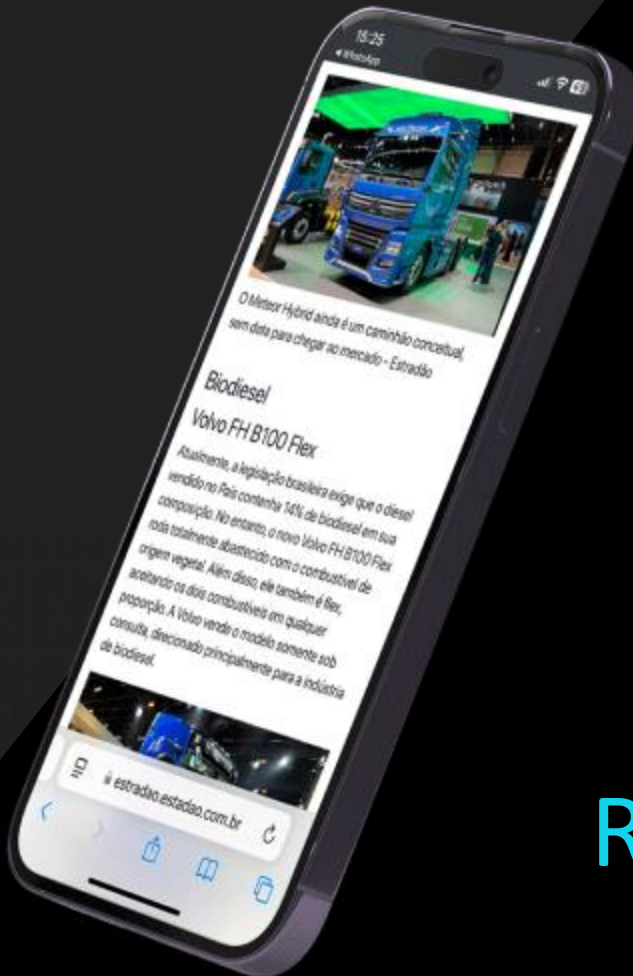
15:25
◂ WhatsApp

O Meteor Hybrid ainda é um caminhão conceitual, sem data para chegar ao mercado – Estradão

Biodiesel

Volvo FH B100 Flex

Atualmente, a legislação brasileira exige que o diesel vendido no País contenha 14% de biodiesel em sua composição. No entanto, o novo Volvo FH B100 Flex roda totalmente abastecido com o combustível de origem vegetal. Além disso, ele também é flex, aceitando os dois combustíveis em qualquer proporção. A Volvo vende o modelo somente sob consulta, direcionado principalmente para a indústria de biodiesel.

estradao.estadao.com.br

R